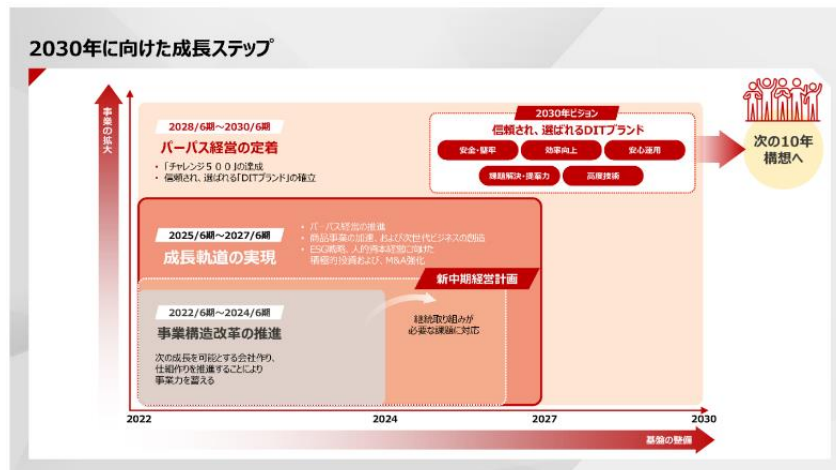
2030年に向けた成長ステップ

事業の拡大

2028/6期～2030/6期
パーパス経営の定着
・「チャレンジ５００」の達成
・信頼され、選ばれる「DITブランド」の確立

2030年ビジョン
信頼され、選ばれるDITブランド
安全・堅牢
効率向上
安心運用
課題解決・提案力
高度技術

次の10年構想へ

2025/6期～2027/6期
成長軌道の実現
・パーパス経営の推進
・商品事業の加速、および次世代ビジネスの創出
・ESG戦略、人的資本経営に向けた積極的投資および、M&A強化

新中期経営計画

2022/6期～2024/6期
事業構造改革の推進
次の成長を可能とする会社作り、仕組作りを推進することにより事業力を整える

継続取り組みが必要な課題に対応

2022
2024
2027
2030

基盤の整備